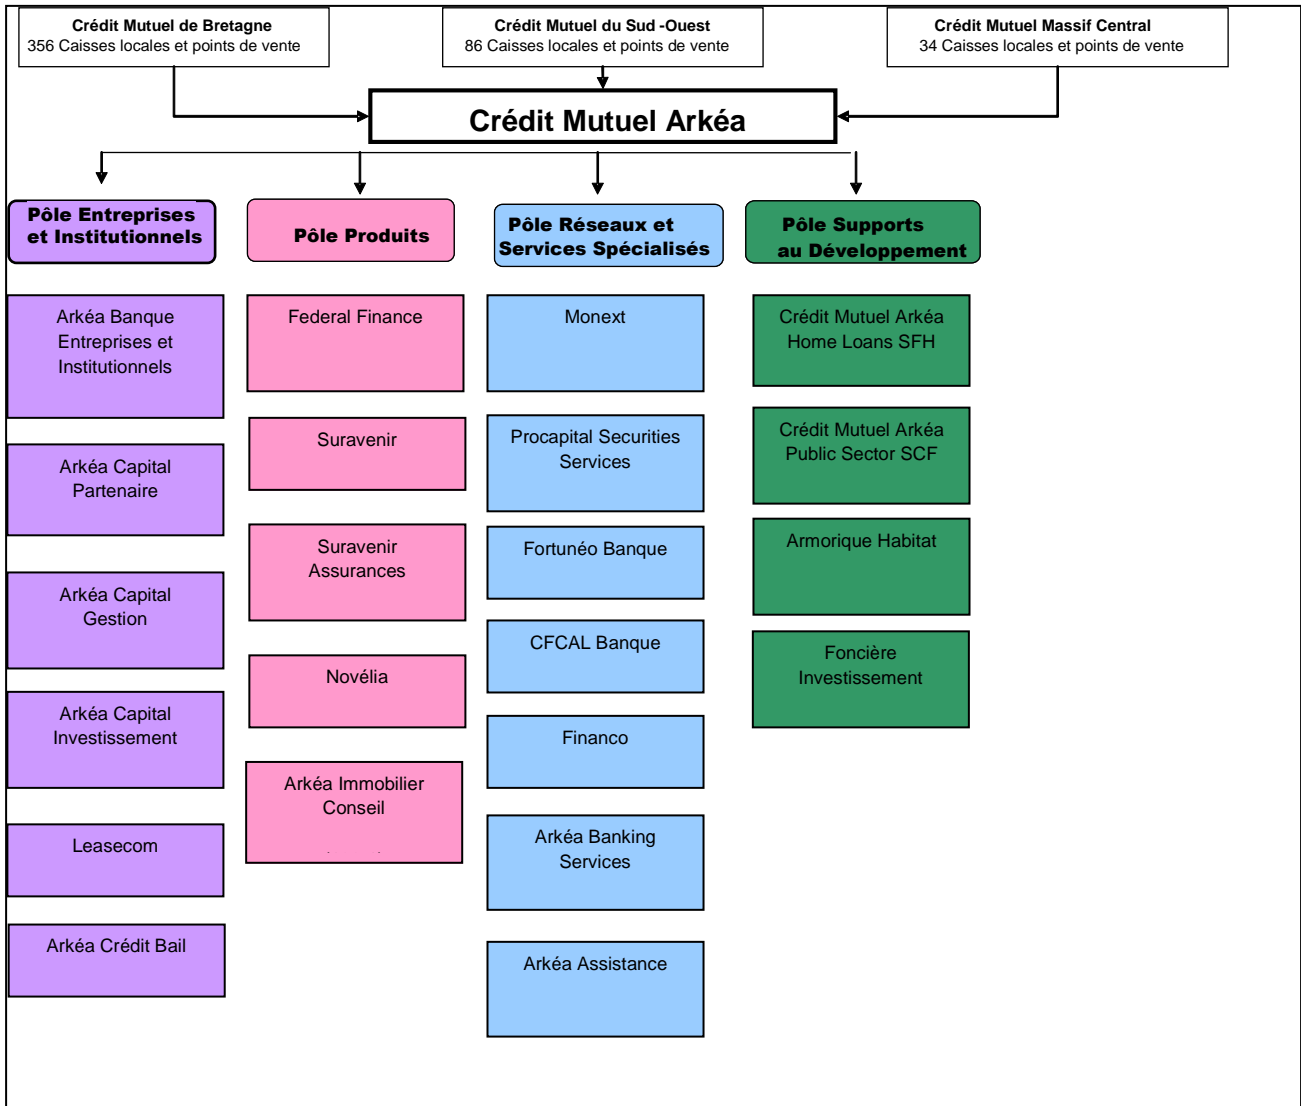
Crédit Mutuel de Bretagne
356 Caisses locales et points de vente

Crédit Mutuel du Sud -Ouest
86 Caisses locales et points de vente

Crédit Mutuel Massif Central
34 Caisses locales et points de vente

Crédit Mutuel Arkéa

Pôle Entreprises et Institutionnels

Pôle Produits

Pôle Réseaux et Services Spécialisés

Pôle Supports au Développement

Arkéa Banque Entreprises et Institutionnels

Arkéa Capital Partenaire

Arkéa Capital Gestion

Arkéa Capital Investissement

Leasecom

Arkéa Crédit Bail

Federal Finance

Suravenir

Suravenir Assurances

Novélia

Arkéa Immobilier Conseil

Monext

Procapital Securities Services

Fortunéo Banque

CFCAL Banque

Financo

Arkéa Banking Services

Arkéa Assistance

Crédit Mutuel Arkéa Home Loans SFH

Crédit Mutuel Arkéa Public Sector SCF

Armorique Habitat

Foncière Investissement